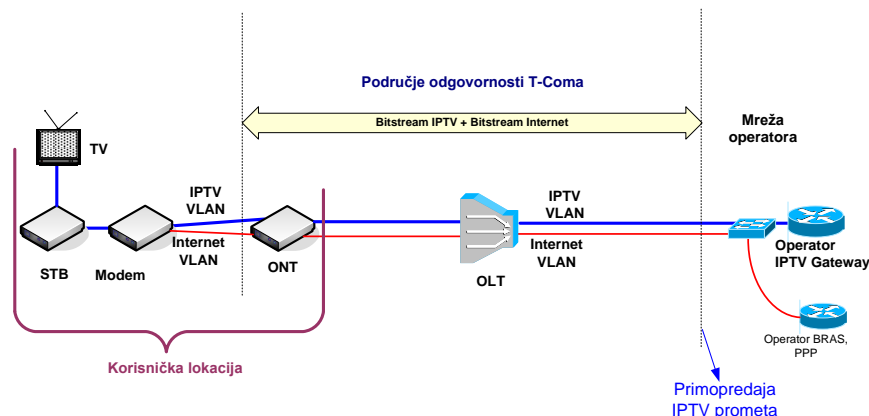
Područje odgovornosti T-Coma

Bitstream IPTV + Bitstream Internet

Mreža operatora

TV

IPTV VLAN

Internet VLAN

STB

Modem

ONT

IPTV VLAN

Internet VLAN

OLT

Operator IPTV Gateway

Operator BRAS, PPP

Korisnička lokacija

Primopredaja IPTV prometa